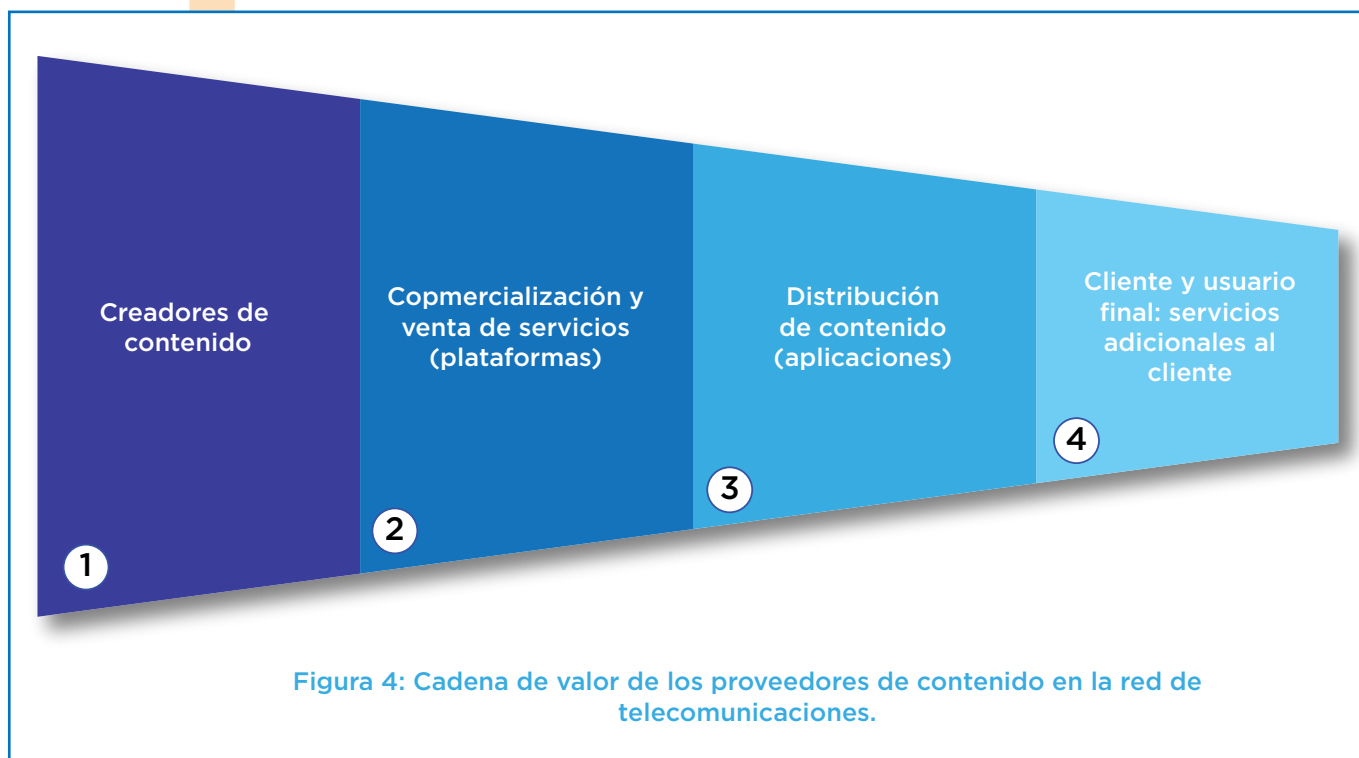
Creadores de contenido

1

Copmercialización y venta de servicios (plataformas)

2

Distribución de contenido (aplicaciones)

3

Cliente y usuario final: servicios adicionales al cliente

4

Figura 4: Cadena de valor de los proveedores de contenido en la red de telecomunicaciones.